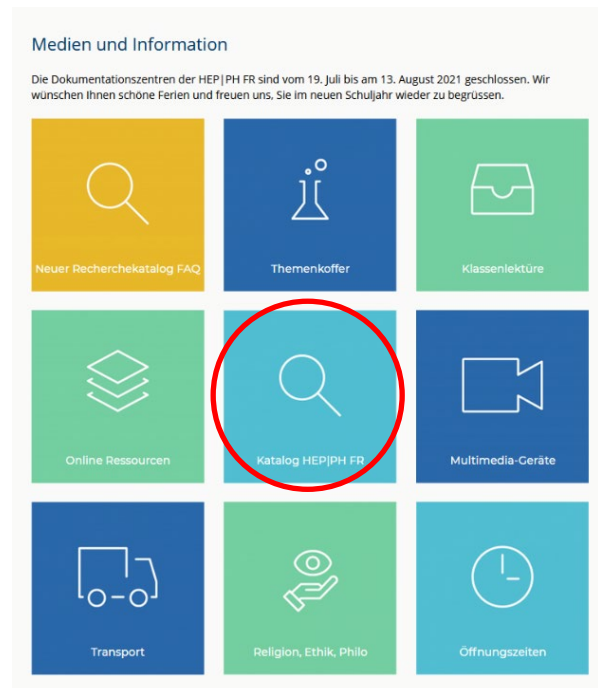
Medien und Information

Die Dokumentationszentren der HEP|PH FR sind vom 19. Juli bis am 13. August 2021 geschlossen. Wir wünschen Ihnen schöne Ferien und freuen uns, Sie im neuen Schuljahr wieder zu begrüssen.

Neuer Recherchekatalog FAQ

Themenkoffer

Klassenlektüre

Online Ressourcen

Katalog HEP|PH FR

Multimedia-Geräte

Transport

Religion, Ethik, Philo

Öffnungszeiten